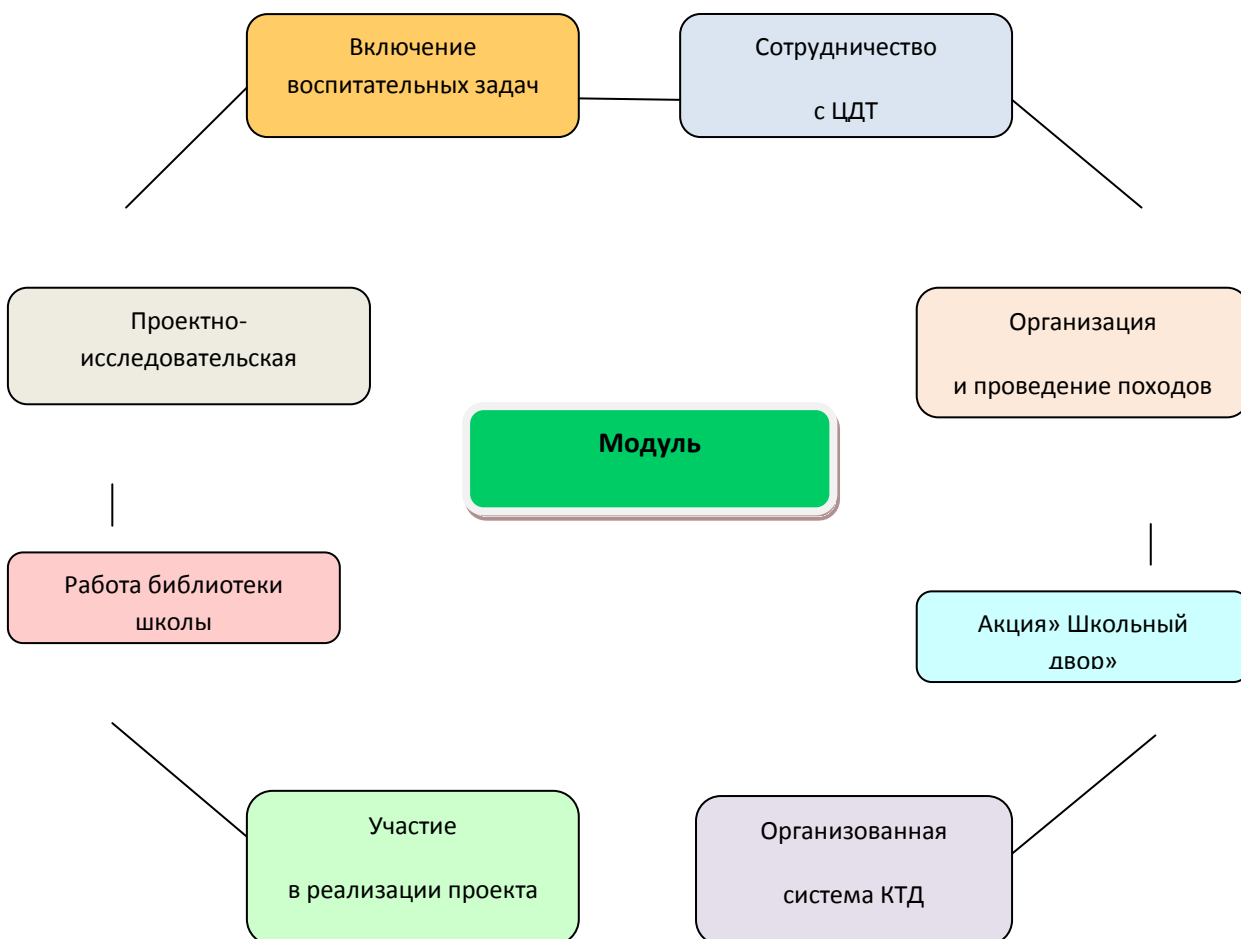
Включение воспитательных задач

Сотрудничество

с ЦДТ

Проектно-исследовательская

Модуль

Организация

и проведение походов

Работа библиотеки школы

Акция» Школьный двор»

Участие

в реализации проекта

Организованная

система КТД